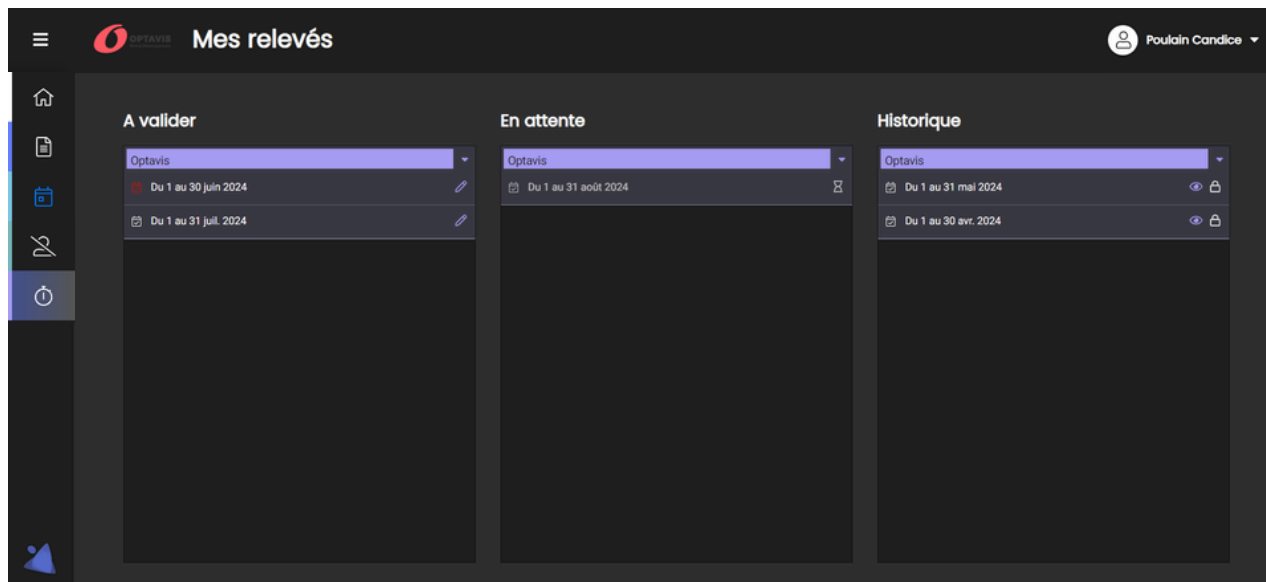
OPTAVIS Mes relevés

Poulain Candice

A valider

Optavis

Du 1 au 30 juin 2024

Du 1 au 31 juil. 2024

En attente

Optavis

Du 1 au 31 août 2024

Historique

Optavis

Du 1 au 31 mai 2024

Du 1 au 30 avr. 2024